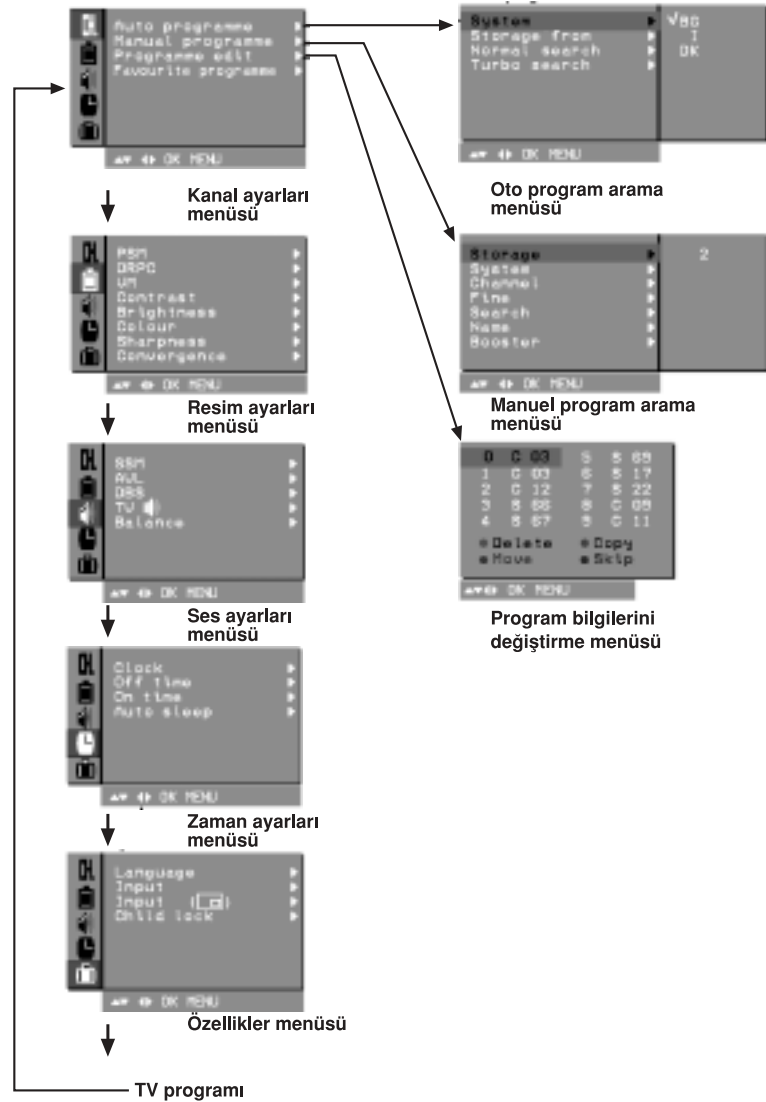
CH
Auto programme
Manual programme
Programme edit
Favourite programme
▲▼ ◀▶ OK MENU

Kanal ayarları menüsü

System
Storage from
Normal search
Turbo search
✓BG
I
DK
▲▼ ◀▶ OK MENU

Oto program arama menüsü

PSM
DRPC
VM
Contrast
Brightness
Colour
Sharpness
Convergence
▲▼ ◀▶ OK MENU

Resim ayarları menüsü

Storage
System
Channel
Fine
Search
Name
Booster
2
▲▼ ◀▶ OK MENU

Manuel program arama menüsü

| 0 C 03 | 5 S 69 |
|---|---|
| 1 C 03 | 6 S 17 |
| 2 C 12 | 7 S 22 |
| 3 S 66 | 8 C 09 |
| 4 S 67 | 9 C 11 |

● Delete ● Copy
● Move ● Skip
▲▼◀▶ OK MENU

Program bilgilerini değiştirme menüsü

CH
SSM
AVL
DBS
TV
Balance
▲▼ ◀▶ OK MENU

Ses ayarları menüsü

CH
Clock
Off time
On time
Auto sleep
▲▼ ◀▶ OK MENU

Zaman ayarları menüsü

CH
Language
Input
Input
Child lock
▲▼ ◀▶ OK MENU

Özellikler menüsü

TV programı